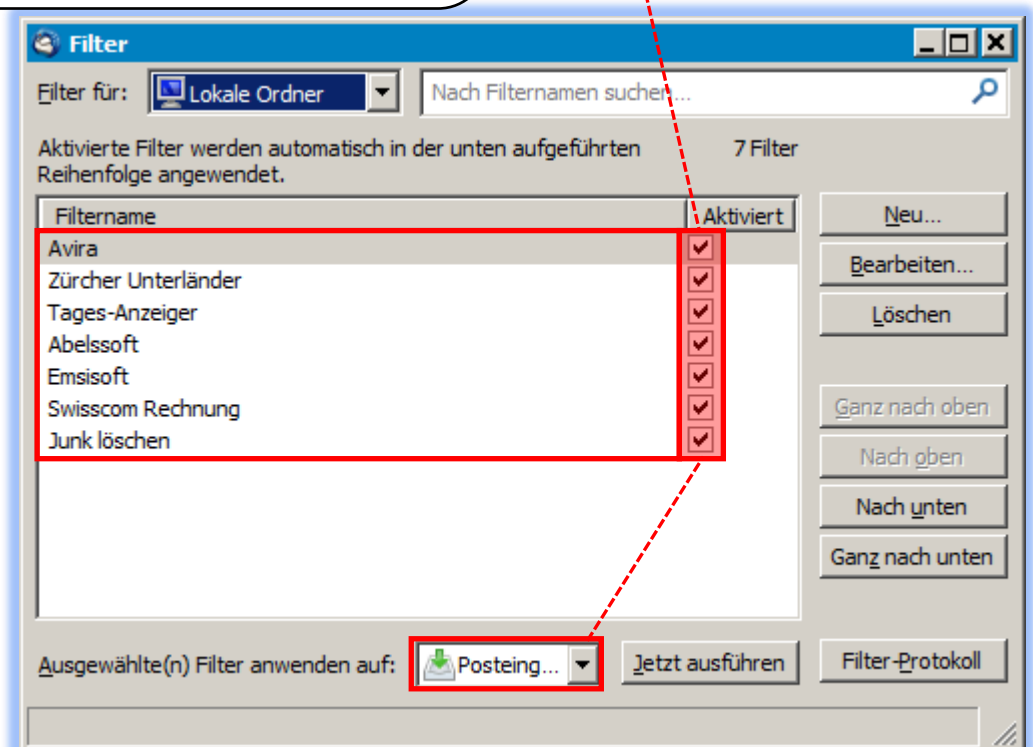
Filter

Filter für: Lokale Ordner

Nach Filternamen suchen...

Aktivierte Filter werden automatisch in der unten aufgeführten Reihenfolge angewendet.

7 Filter

| Filtername | Aktiviert |
|---|---|
| Avira | ✔ |
| Zürcher Unterländer | ✔ |
| Tages-Anzeiger | ✔ |
| Abelssoft | ✔ |
| Emsisoft | ✔ |
| Swisscom Rechnung | ✔ |
| Junk löschen | ✔ |

Neu...
Bearbeiten...
Löschen
Ganz nach oben
Nach oben
Nach unten
Ganz nach unten

Ausgewählte(n) Filter anwenden auf: Posteing...

Jetzt ausführen

Filter-Protokoll